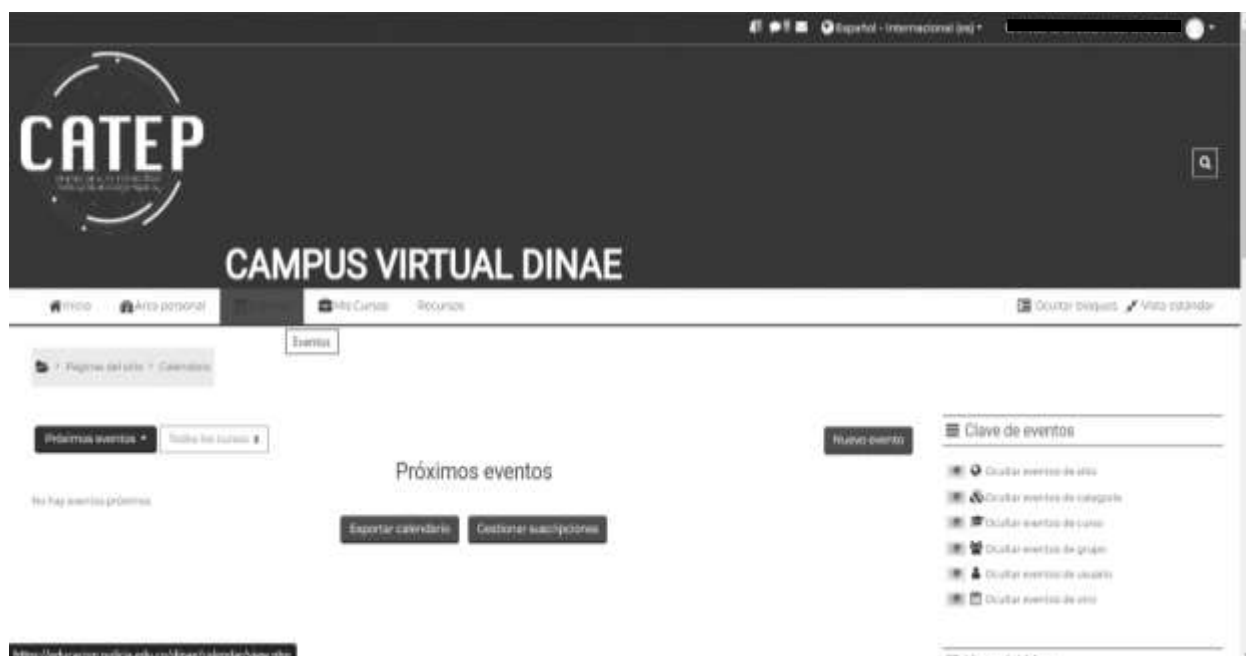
Español - Internacional (es)

CATEP

CAMPUS VIRTUAL DINAE

Inicio Área personal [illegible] Mis Cursos Recursos

Ocultar bloques Vista estándar

Eventos

Páginas del sitio > Calendario

Próximos eventos Todos los cursos

Nuevo evento

Próximos eventos

No hay eventos próximos

Exportar calendario Gestionar suscripciones

Clave de eventos

Ocultar eventos de sitio
Ocultar eventos de categoría
Ocultar eventos de curso
Ocultar eventos de grupo
Ocultar eventos de usuario
Ocultar eventos de otro

https://educacion.policia.edu.co/dinae/calendar/view.php